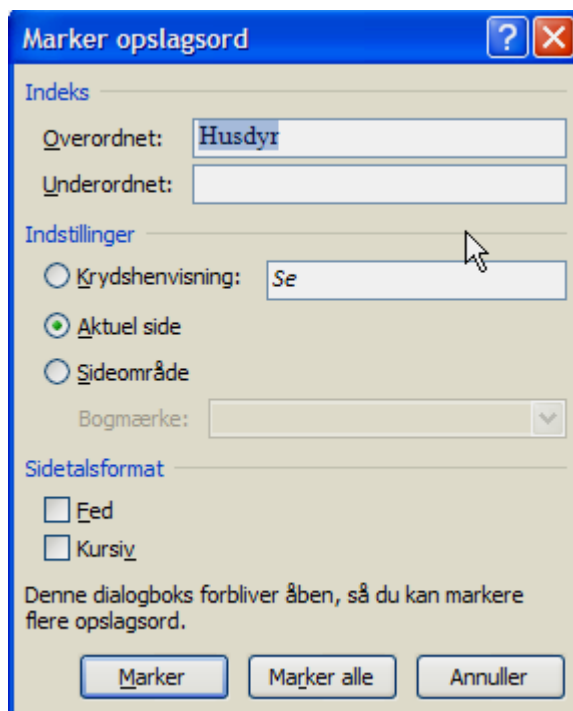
Marker opslagsord

?

Indeks

Overordnet: Husdyr

Underordnet:

Indstillinger

Krydshenvisning: Se

Aktuel side

Sideområde

Bogmærke:

Sidetalsformat

Fed

Kursiv

Denne dialogboks forbliver åben, så du kan markere flere opslagsord.

Marker

Marker alle

Annuller